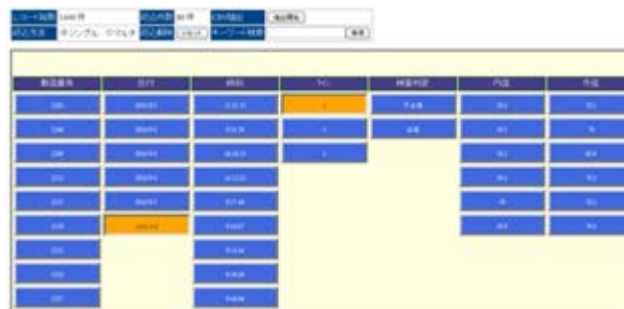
| レコード総数 | 1440件 | 絞込件数 | 80件 | CSV出力 | 項目選択 |
|---|---|---|---|---|---|
| 絞込方法 | ◉シングル ○マルチ | 絞込解除 | リセット | キーワード検索 | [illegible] |

| 製造番号 | 日付 | 時刻 | ライン | 検査判定 | 内径 | 外径 |
|---|---|---|---|---|---|---|
| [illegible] | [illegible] | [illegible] | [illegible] | 不合格 | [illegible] | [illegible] |
| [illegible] | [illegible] | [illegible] | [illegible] | 合格 | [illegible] | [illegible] |
| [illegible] | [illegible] | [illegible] | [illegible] | | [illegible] | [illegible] |
| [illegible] | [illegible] | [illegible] | | | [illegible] | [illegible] |
| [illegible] | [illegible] | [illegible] | | | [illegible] | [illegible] |
| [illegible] | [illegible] | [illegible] | | | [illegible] | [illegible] |
| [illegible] | | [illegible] | | | | |
| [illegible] | | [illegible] | | | | |
| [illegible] | | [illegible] | | | | |